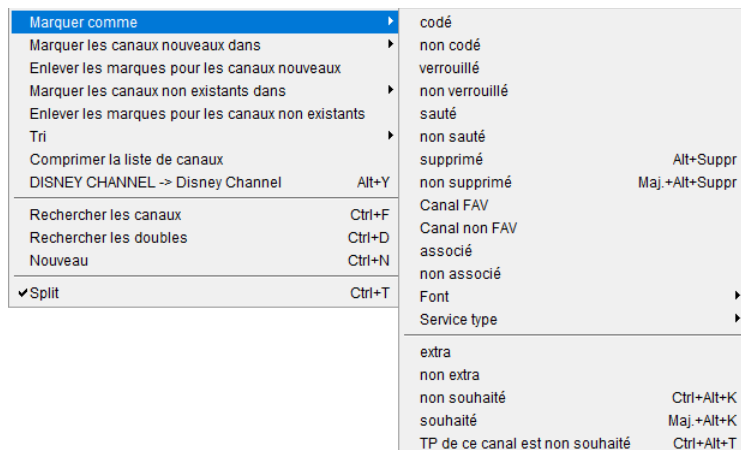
Marquer comme
Marquer les canaux nouveaux dans
Enlever les marques pour les canaux nouveaux
Marquer les canaux non existants dans
Enlever les marques pour les canaux non existants
Tri
Comprimer la liste de canaux
DISNEY CHANNEL -> Disney Channel Alt+Y

Rechercher les canaux Ctrl+F
Rechercher les doubles Ctrl+D
Nouveau Ctrl+N

✔Split Ctrl+T

codé
non codé
verrouillé
non verrouillé
sauté
non sauté
supprimé Alt+Suppr
non supprimé Maj.+Alt+Suppr
Canal FAV
Canal non FAV
associé
non associé
Font
Service type

extra
non extra
non souhaité Ctrl+Alt+K
souhaité Maj.+Alt+K
TP de ce canal est non souhaité Ctrl+Alt+T